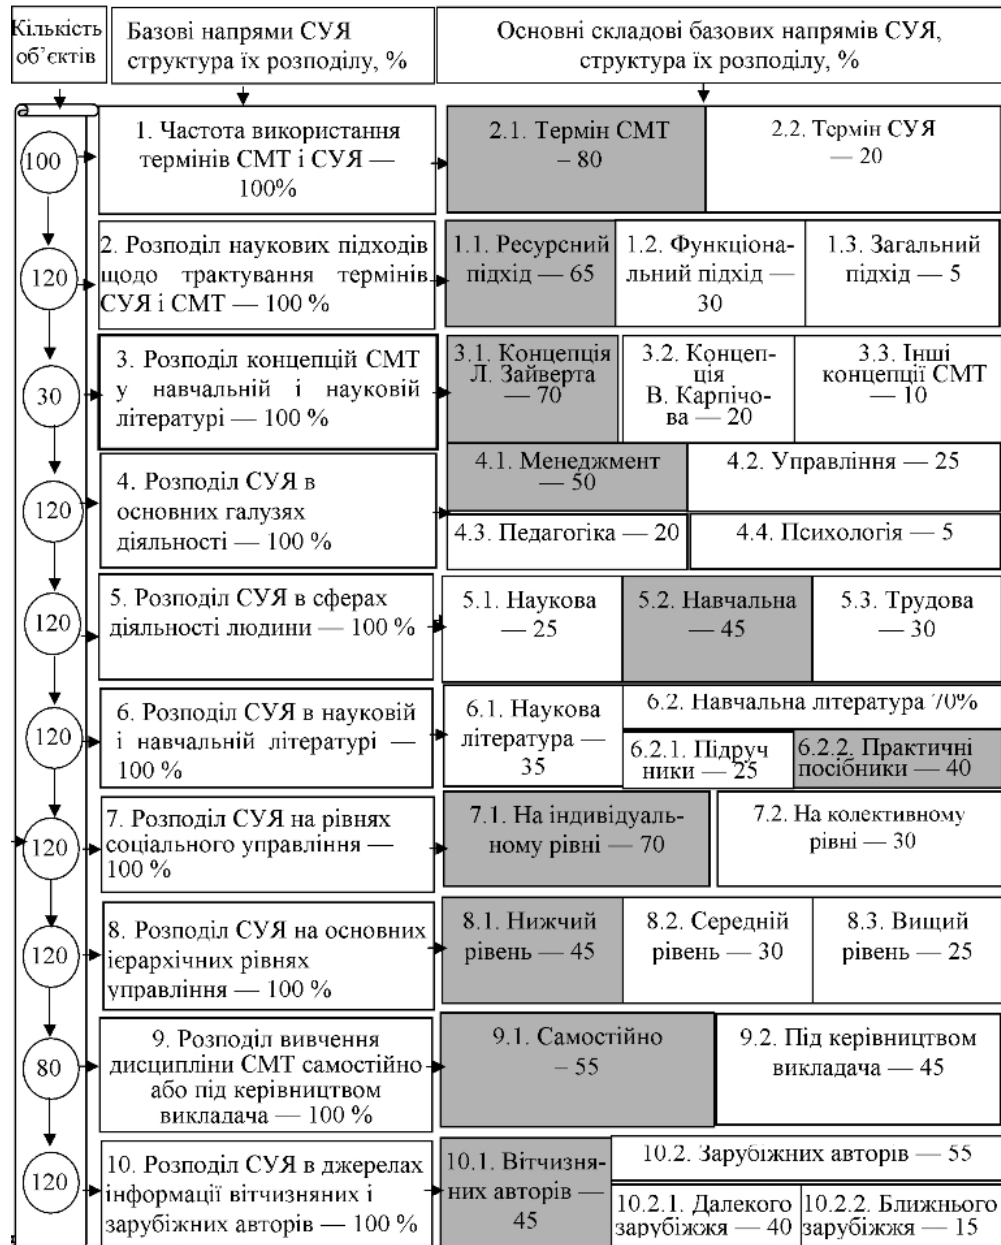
Кількість об'єктів

Базові напрями СУЯ структура їх розподілу, %

Основні складові базових напрямів СУЯ, структура їх розподілу, %

100

1. Частота використання термінів СМТ і СУЯ — 100%

2.1. Термін СМТ – 80

2.2. Термін СУЯ — 20

120

2. Розподіл наукових підходів щодо трактування термінів СУЯ і СМТ — 100 %

1.1. Ресурсний підхід — 65

1.2. Функціональний підхід — 30

1.3. Загальний підхід — 5

30

3. Розподіл концепцій СМТ у навчальній і науковій літературі — 100 %

3.1. Концепція Л. Зайверта — 70

3.2. Концепція В. Карпічова — 20

3.3. Інші концепції СМТ — 10

120

4. Розподіл СУЯ в основних галузях діяльності — 100 %

4.1. Менеджмент — 50

4.2. Управління — 25

4.3. Педагогіка — 20

4.4. Психологія — 5

120

5. Розподіл СУЯ в сферах діяльності людини — 100 %

5.1. Наукова — 25

5.2. Навчальна — 45

5.3. Трудова — 30

120

6. Розподіл СУЯ в науковій і навчальній літературі — 100 %

6.1. Наукова література — 35

6.2. Навчальна література 70%

6.2.1. Підручники — 25

6.2.2. Практичні посібники — 40

120

7. Розподіл СУЯ на рівнях соціального управління — 100 %

7.1. На індивідуальному рівні — 70

7.2. На колективному рівні — 30

120

8. Розподіл СУЯ на основних ієрархічних рівнях управління — 100 %

8.1. Нижчий рівень — 45

8.2. Середній рівень — 30

8.3. Вищий рівень — 25

80

9. Розподіл вивчення дисципліни СМТ самостійно або під керівництвом викладача — 100 %

9.1. Самостійно – 55

9.2. Під керівництвом викладача — 45

120

10. Розподіл СУЯ в джерелах інформації вітчизняних і зарубіжних авторів — 100 %

10.1. Вітчизняних авторів — 45

10.2. Зарубіжних авторів — 55

10.2.1. Далекого зарубіжжя — 40

10.2.2. Ближнього зарубіжжя — 15